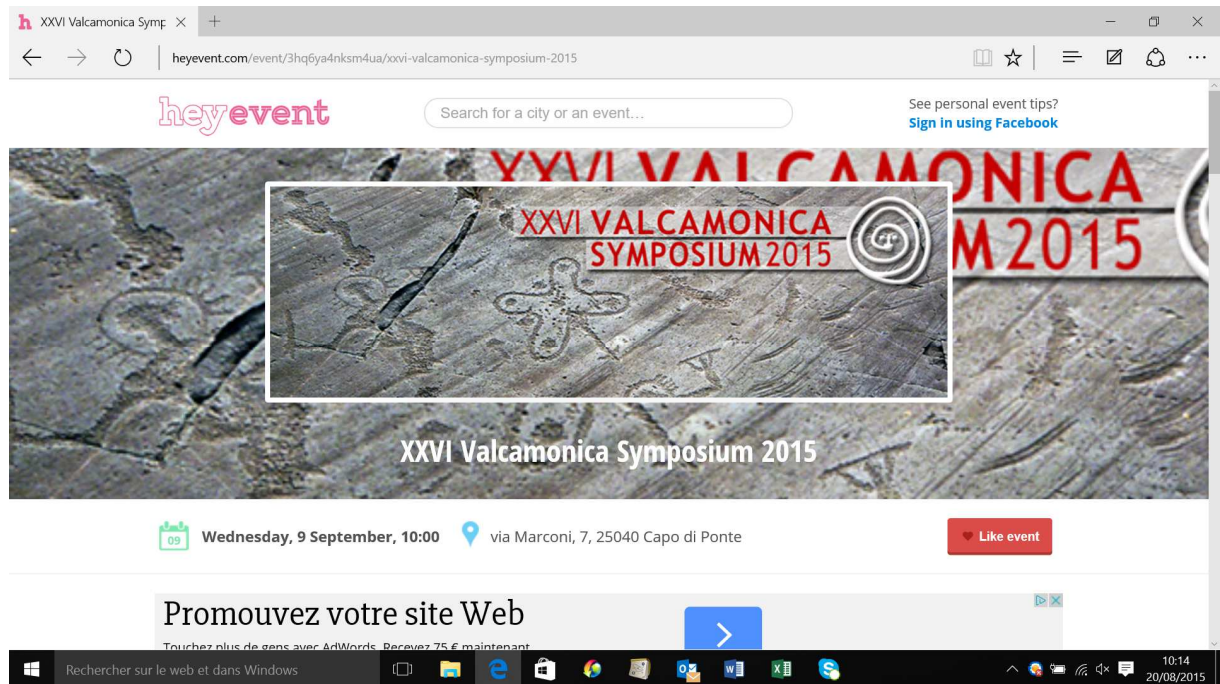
h XXVI Valcamonica Symp ×

heyevent.com/event/3hq6ya4nksm4ua/xxvi-valcamonica-symposium-2015

heyevent

Search for a city or an event...

See personal event tips?
Sign in using Facebook

XXVI VALCAMONICA SYMPOSIUM 2015

XXVI Valcamonica Symposium 2015

09 Wednesday, 9 September, 10:00

via Marconi, 7, 25040 Capo di Ponte

Like event

Promouvez votre site Web

Touchez plus de gens avec AdWords. Recevez 75 € maintenant

Rechercher sur le web et dans Windows

10:14
20/08/2015